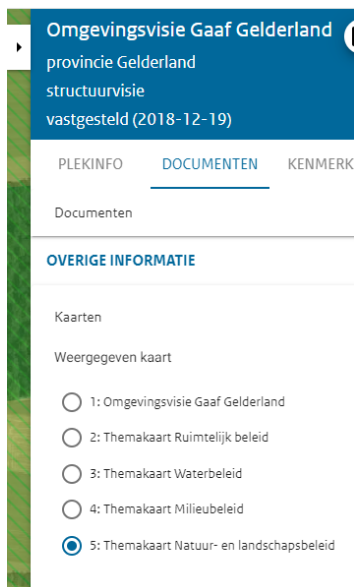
Omgevingsvisie Gaaf Gelderland
provincie Gelderland
structuurvisie
vastgesteld (2018-12-19)

PLEKINFO DOCUMENTEN KENMERK

Documenten

OVERIGE INFORMATIE

Kaarten

Weergegeven kaart

1: Omgevingsvisie Gaaf Gelderland
2: Themakaart Ruimtelijk beleid
3: Themakaart Waterbeleid
4: Themakaart Milieubeleid
5: Themakaart Natuur- en landschapsbeleid